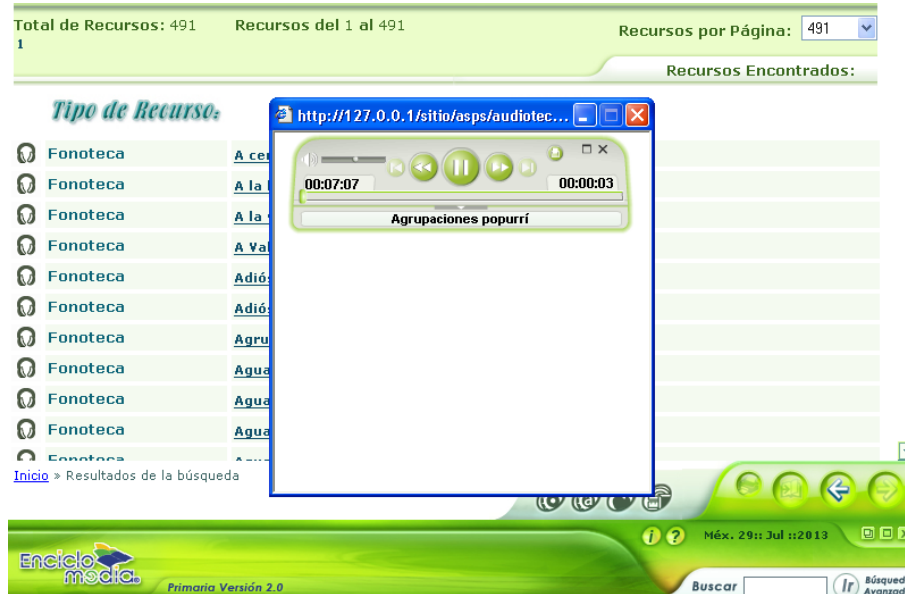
Total de Recursos: 491
1

Recursos del 1 al 491

Recursos por Página: 491

Recursos Encontrados:

Tipo de Recurso:

http://127.0.0.1/sitio/asps/audiotec...

00:07:07

00:00:03

Agrupaciones popurrí

| | |
|---|---|
| Fonoteca | A ce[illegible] |
| Fonoteca | A la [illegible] |
| Fonoteca | A la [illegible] |
| Fonoteca | A Va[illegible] |
| Fonoteca | Adió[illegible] |
| Fonoteca | Adió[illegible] |
| Fonoteca | Agru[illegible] |
| Fonoteca | Agua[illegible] |
| Fonoteca | Agua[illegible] |
| Fonoteca | Agua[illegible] |
| Fonoteca | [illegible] |

Inicio » Resultados de la búsqueda

Méx. 29:: Jul ::2013

Enciclomedia

Primaria Versión 2.0

Buscar

Ir

Búsqued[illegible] Avanzad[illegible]